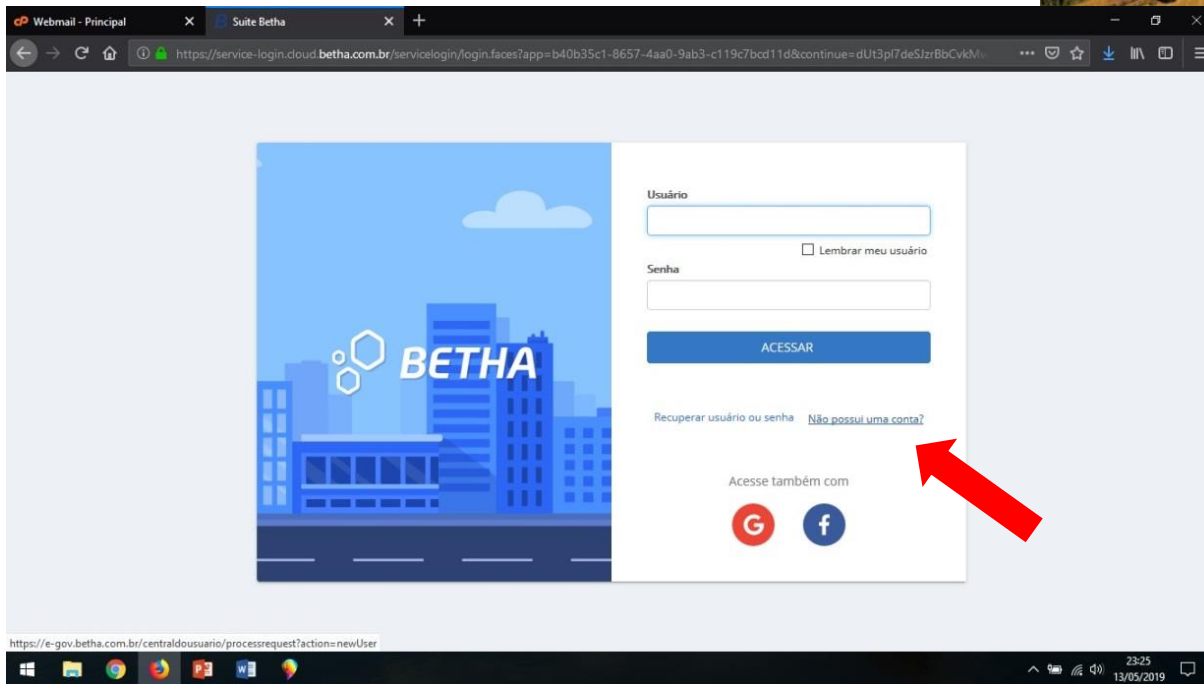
Webmail - Principal
Suite Betha
https://service-login.cloud.betha.com.br/servicelogin/login.faces?app=b40b35c1-8657-4aa0-9ab3-c119c7bcd11d&continue=dUt3pl7deSJzrBbCvkM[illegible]

BETHA

Usuário
Lembrar meu usuário
Senha
ACESSAR
Recuperar usuário ou senha
Não possui uma conta?
Acesse também com
G
f

https://e-gov.betha.com.br/centraldousuario/processrequest?action=newUser
23:25
13/05/2019